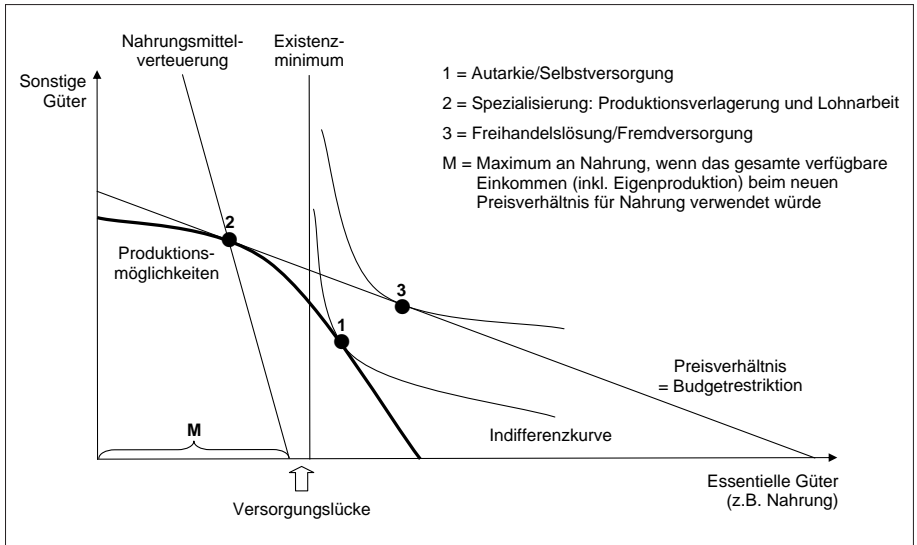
Nahrungsmittelverteuerung

Existenzminimum

Sonstige Güter

1 = Autarkie/Selbstversorgung

2 = Spezialisierung: Produktionsverlagerung und Lohnarbeit

3 = Freihandelslösung/Fremdversorgung

M = Maximum an Nahrung, wenn das gesamte verfügbare Einkommen (inkl. Eigenproduktion) beim neuen Preisverhältnis für Nahrung verwendet würde

2

Produktionsmöglichkeiten

3

1

Preisverhältnis = Budgetrestriktion

M

Indifferenzkurve

Essentielle Güter (z.B. Nahrung)

Versorgungslücke